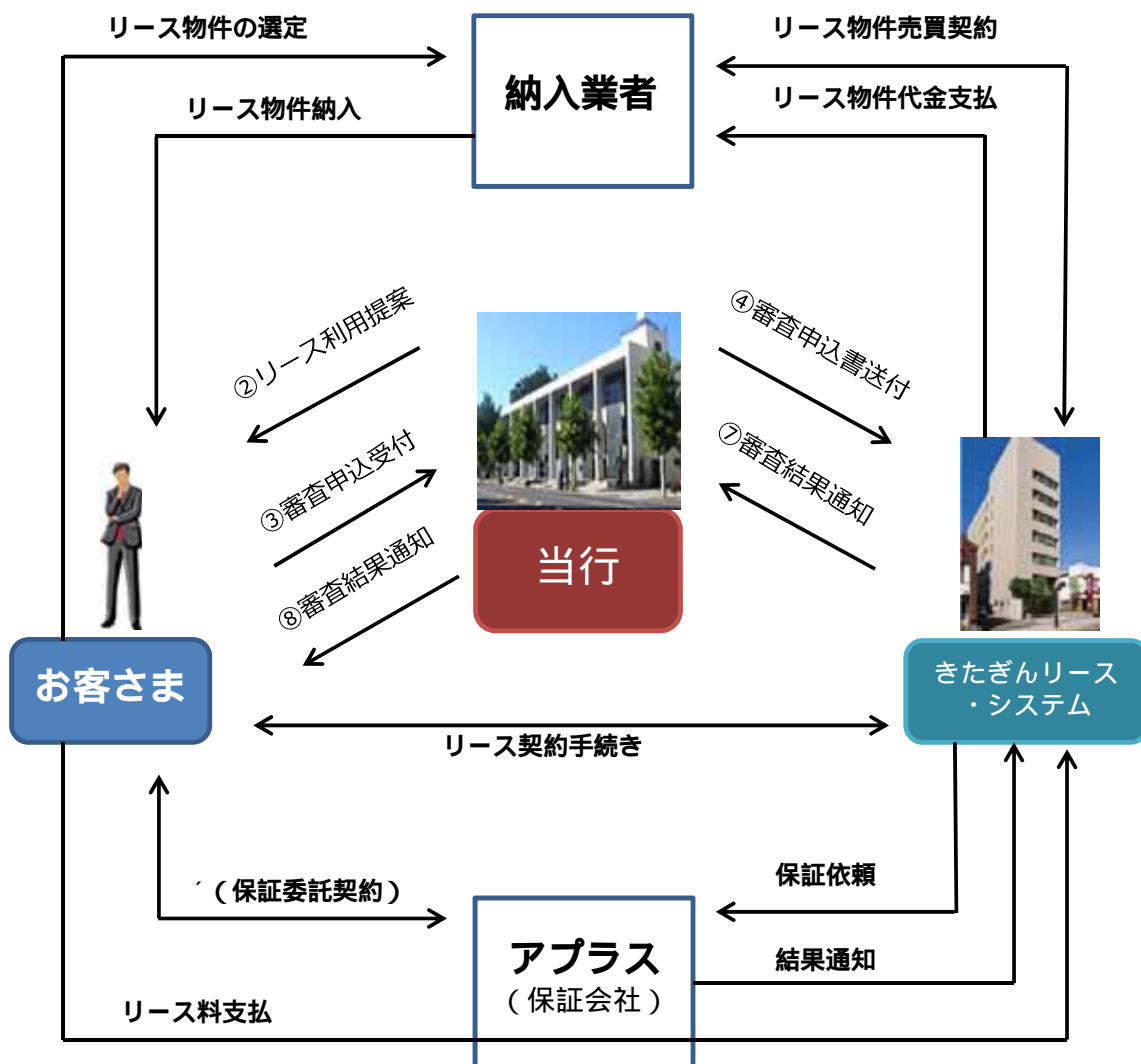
リース物件の選定

納入業者

リース物件売買契約

リース物件代金支払

リース物件納入

②リース利用提案

④審査申込書送付

③審査申込受付

⑦審査結果通知

⑧審査結果通知

当行

お客さま

きたぎんリース・システム

リース契約手続き

´（保証委託契約）

保証依頼

アプラス
（保証会社）

結果通知

リース料支払